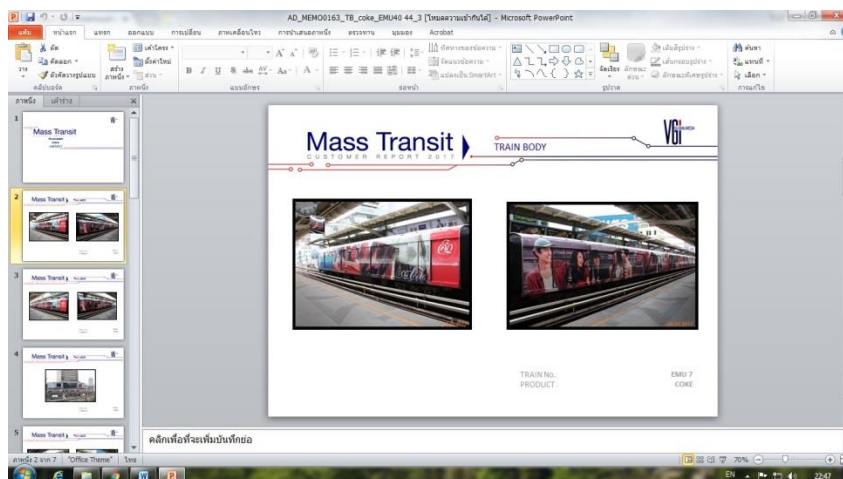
AD_MEMO0163_TB_coke_EMU40 44_3 [โหมดความเข้ากันได้] - Microsoft PowerPoint

แฟ้ม หน้าแรก แทรก ออกแบบ การเปลี่ยน ภาพเคลื่อนไหว การนำเสนอภาพนิ่ง ตรวจทาน มุมมอง Acrobat

ตัด คัดลอก ตัวคัดวางรูปแบบ วาง คลิปบอร์ด สร้างภาพนิ่ง เค้าโครง ตั้งค่าใหม่ ส่วน ภาพนิ่ง แบบอักษร ย่อหน้า ทิศทางของข้อความ จัดแนวข้อความ แปลงเป็น SmartArt จัดเรียง ลักษณะด่วน เติมสีรูปร่าง เค้าร่างรูปร่าง ลักษณะพิเศษรูปร่าง รูปวาด ค้นหา แทนที่ เลือก การแก้ไข

ภาพนิ่ง เค้าร่าง

Mass Transit
CUSTOMER REPORT 2017
TRAIN BODY
VGI

TRAIN No. EMU 7
PRODUCT COKE

คลิกเพื่อเพิ่มบันทึกย่อ

ภาพนิ่ง 2 จาก 7 "Office Theme" ไทย
70%
EN
22:47